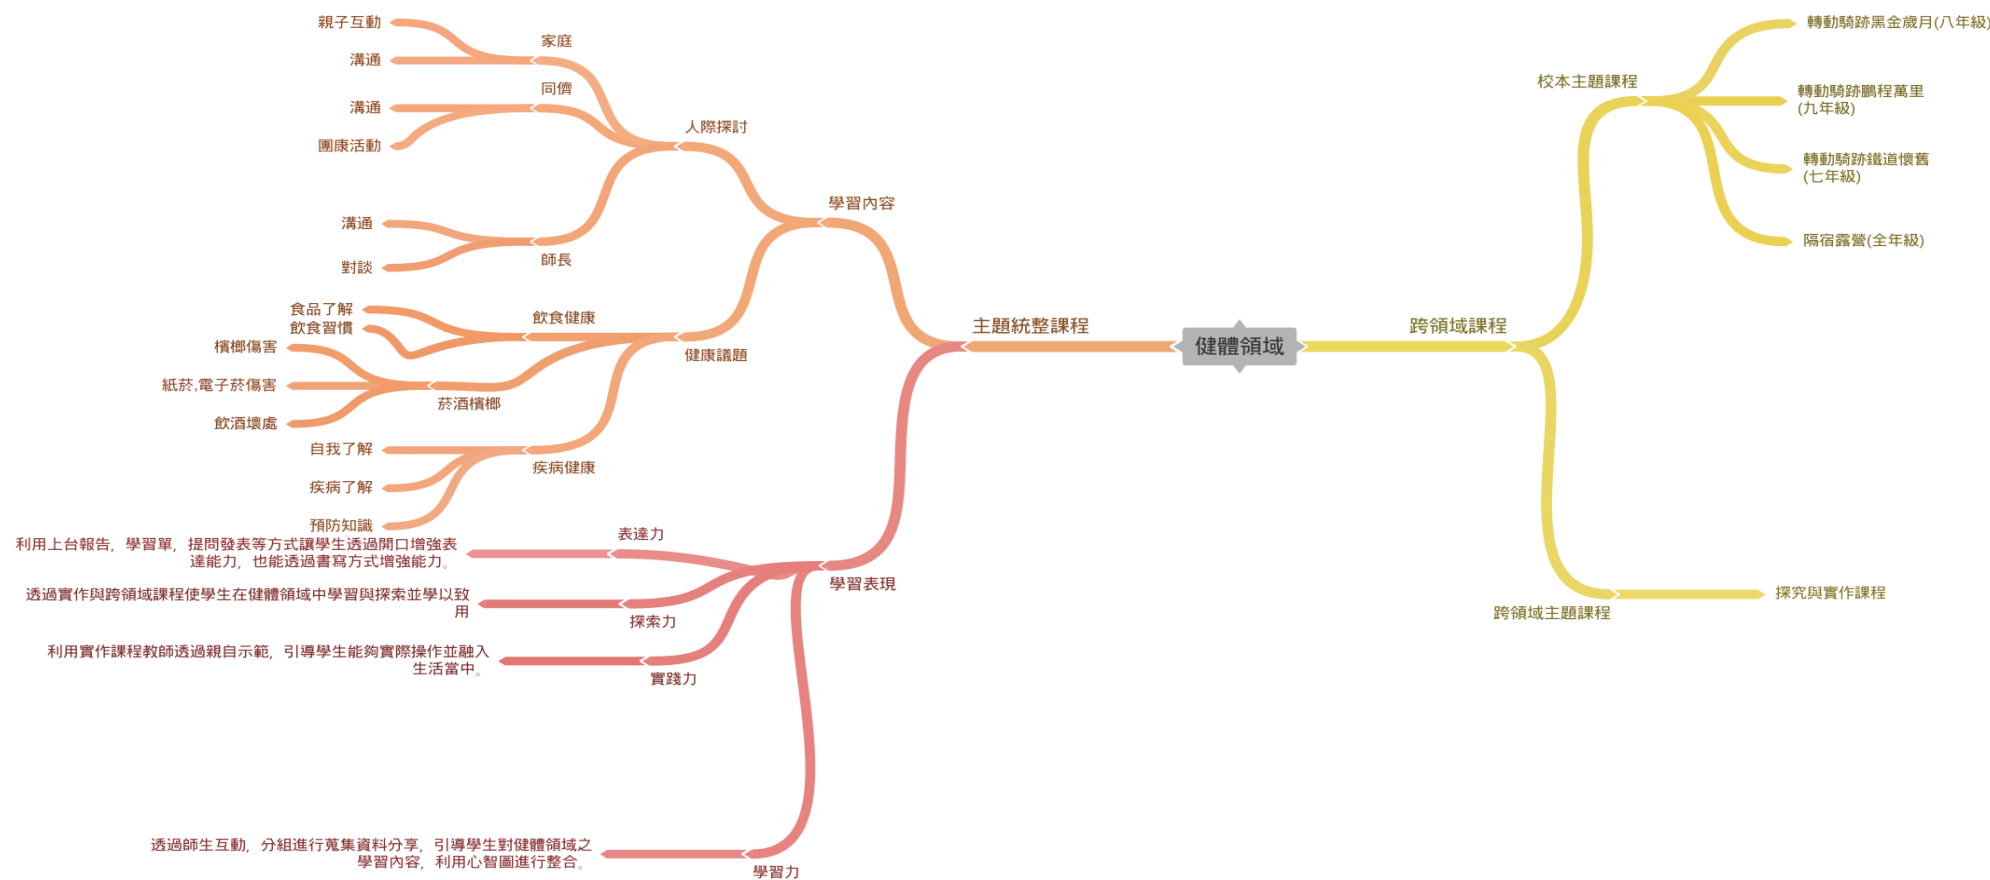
健體領域

主題統整課程

學習內容

人際探討

家庭

親子互動

溝通

同儕

溝通

團康活動

師長

溝通

對談

健康議題

飲食健康

食品了解

飲食習慣

菸酒檳榔

檳榔傷害

紙菸,電子菸傷害

飲酒壞處

疾病健康

自我了解

疾病了解

預防知識

學習表現

表達力

利用上台報告，學習單，提問發表等方式讓學生透過開口增強表達能力，也能透過書寫方式增強能力。

探索力

透過實作與跨領域課程使學生在健體領域中學習與探索並學以致用

實踐力

利用實作課程教師透過親自示範，引導學生能夠實際操作並融入生活當中。

學習力

透過師生互動，分組進行蒐集資料分享，引導學生對健體領域之學習內容，利用心智圖進行整合。

跨領域課程

校本主題課程

轉動騎跡黑金歲月(八年級)

轉動騎跡鵬程萬里(九年級)

轉動騎跡鐵道懷舊(七年級)

隔宿露營(全年級)

跨領域主題課程

探究與實作課程